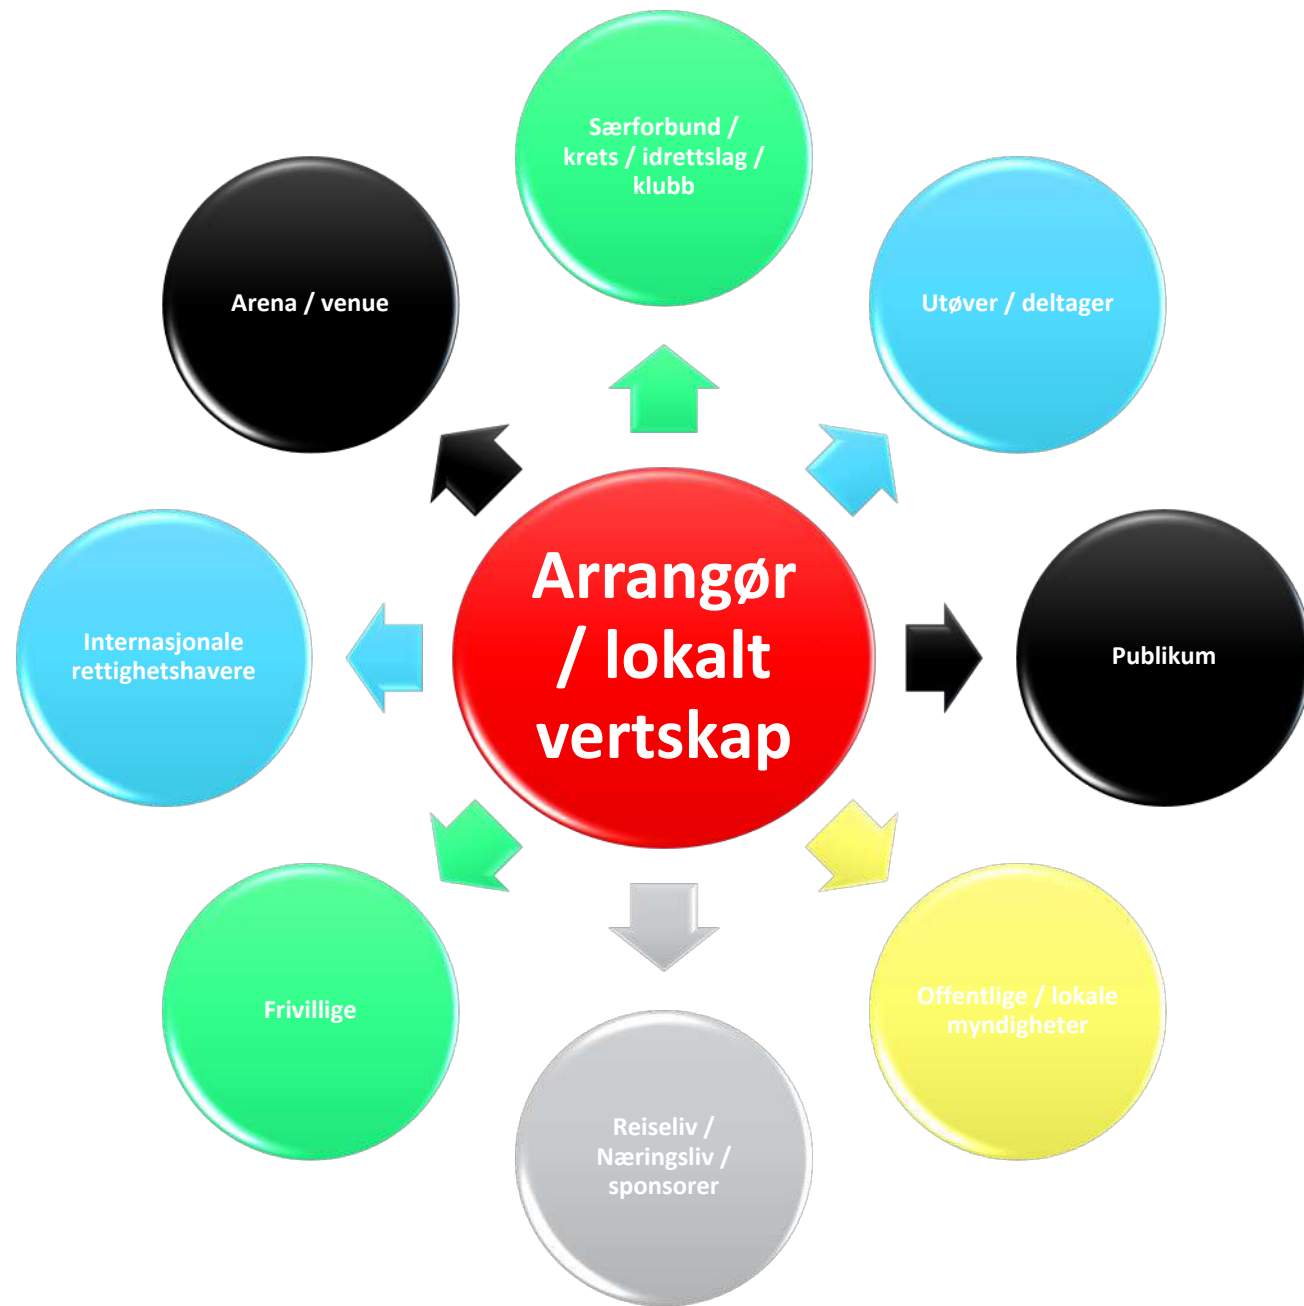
Særforbund / krets / idrettslag / klubb

Arena / venue

Utøver / deltager

Arrangør / lokalt vertskap

Internasjonale rettighetshavere

Publikum

Frivillige

Offentlige / lokale myndigheter

Reiseliv / Næringsliv / sponsorer